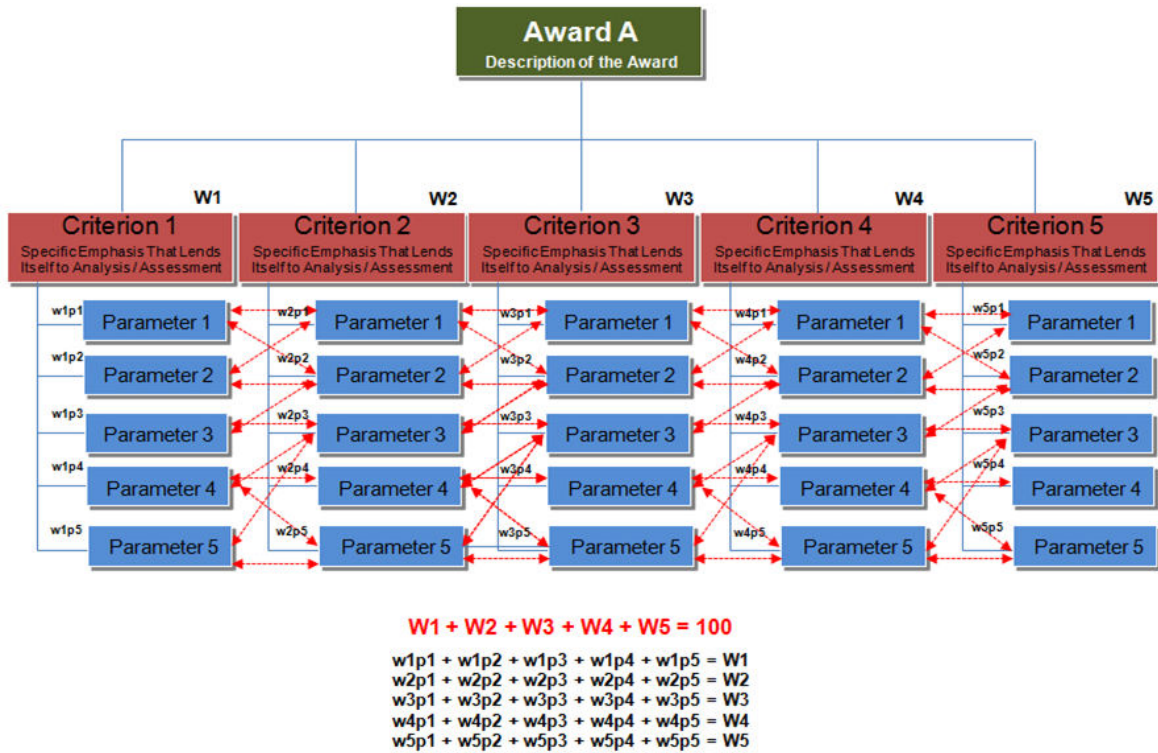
Award A
Description of the Award

W1
Criterion 1
Specific Emphasis That Lends Itself to Analysis / Assessment
w1p1 Parameter 1
w1p2 Parameter 2
w1p3 Parameter 3
w1p4 Parameter 4
w1p5 Parameter 5

W2
Criterion 2
Specific Emphasis That Lends Itself to Analysis / Assessment
w2p1 Parameter 1
w2p2 Parameter 2
w2p3 Parameter 3
w2p4 Parameter 4
w2p5 Parameter 5

W3
Criterion 3
Specific Emphasis That Lends Itself to Analysis / Assessment
w3p1 Parameter 1
w3p2 Parameter 2
w3p3 Parameter 3
w3p4 Parameter 4
w3p5 Parameter 5

W4
Criterion 4
Specific Emphasis That Lends Itself to Analysis / Assessment
w4p1 Parameter 1
w4p2 Parameter 2
w4p3 Parameter 3
w4p4 Parameter 4
w4p5 Parameter 5

W5
Criterion 5
Specific Emphasis That Lends Itself to Analysis / Assessment
w5p1 Parameter 1
w5p2 Parameter 2
w5p3 Parameter 3
w5p4 Parameter 4
w5p5 Parameter 5

W1 + W2 + W3 + W4 + W5 = 100

w1p1 + w1p2 + w1p3 + w1p4 + w1p5 = W1
w2p1 + w2p2 + w2p3 + w2p4 + w2p5 = W2
w3p1 + w3p2 + w3p3 + w3p4 + w3p5 = W3
w4p1 + w4p2 + w4p3 + w4p4 + w4p5 = W4
w5p1 + w5p2 + w5p3 + w5p4 + w5p5 = W5